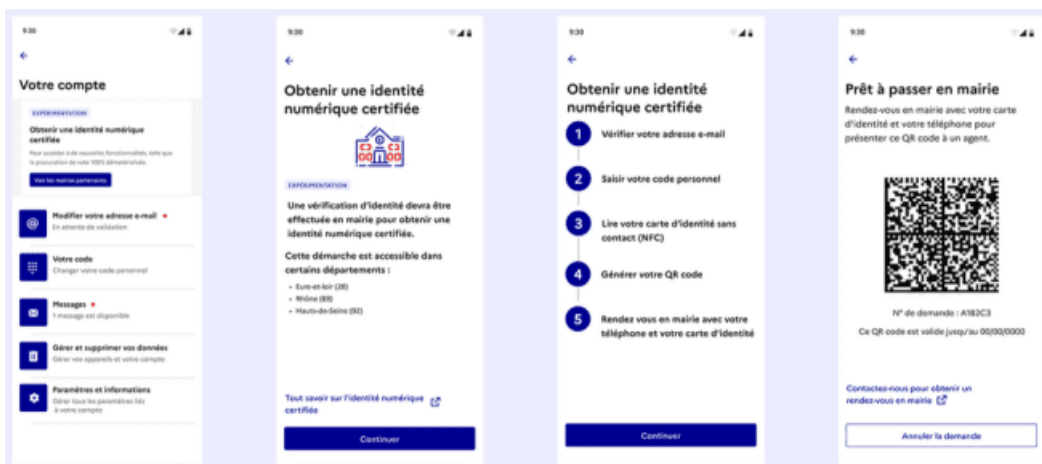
9:30

Votre compte

EXPÉRIMENTATION

Obtenir une identité numérique certifiée

Pour accéder à de nouvelles fonctionnalités, telle que la procuration de vote 100% dématérialisée.

Voir les mairies partenaires

Modifier votre adresse e-mail
En attente de validation

Votre code
Changer votre code personnel

Messages
1 message est disponible

Gérer et supprimer vos données
Gérer vos appareils et votre compte

Paramètres et informations
Gérer tous les paramètres liés à votre compte

9:30

Obtenir une identité numérique certifiée

EXPÉRIMENTATION

Une vérification d'identité devra être effectuée en mairie pour obtenir une identité numérique certifiée.

Cette démarche est accessible dans certains départements :

- Eure-et-loir (28)
- Rhône (69)
- Hauts-de-Seine (92)

Tout savoir sur l'identité numérique certifiée

Continuer

9:30

Obtenir une identité numérique certifiée

1 Vérifier votre adresse e-mail

2 Saisir votre code personnel

3 Lire votre carte d'identité sans contact (NFC)

4 Générer votre QR code

5 Rendez vous en mairie avec votre téléphone et votre carte d'identité

Continuer

9:30

Prêt à passer en mairie

Rendez-vous en mairie avec votre carte d'identité et votre téléphone pour présenter ce QR code à un agent.

N° de demande : A182C3

Ce QR code est valide jusqu'au 00/00/0000

Contactez-nous pour obtenir un rendez-vous en mairie

Annuler la demande